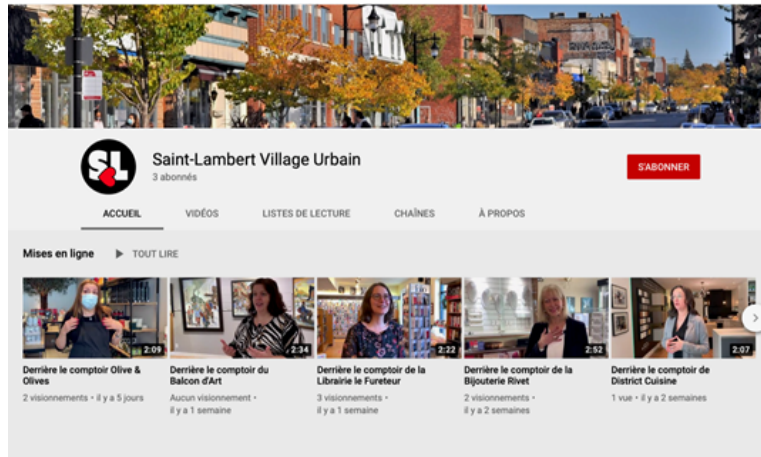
SL

Saint-Lambert Village Urbain
3 abonnés

S'ABONNER

ACCUEIL VIDÉOS LISTES DE LECTURE CHAÎNES À PROPOS

Mises en ligne ▶ TOUT LIRE

2:09
Derrière le comptoir Olive & Olives
2 visionnements • il y a 5 jours

2:34
Derrière le comptoir du Balcon d'Art
Aucun visionnement • il y a 1 semaine

2:22
Derrière le comptoir de la Librairie le Fureteur
3 visionnements • il y a 1 semaine

2:52
Derrière le comptoir de la Bijouterie Rivet
2 visionnements • il y a 2 semaines

2:07
Derrière le comptoir de District Cuisine
1 vue • il y a 2 semaines